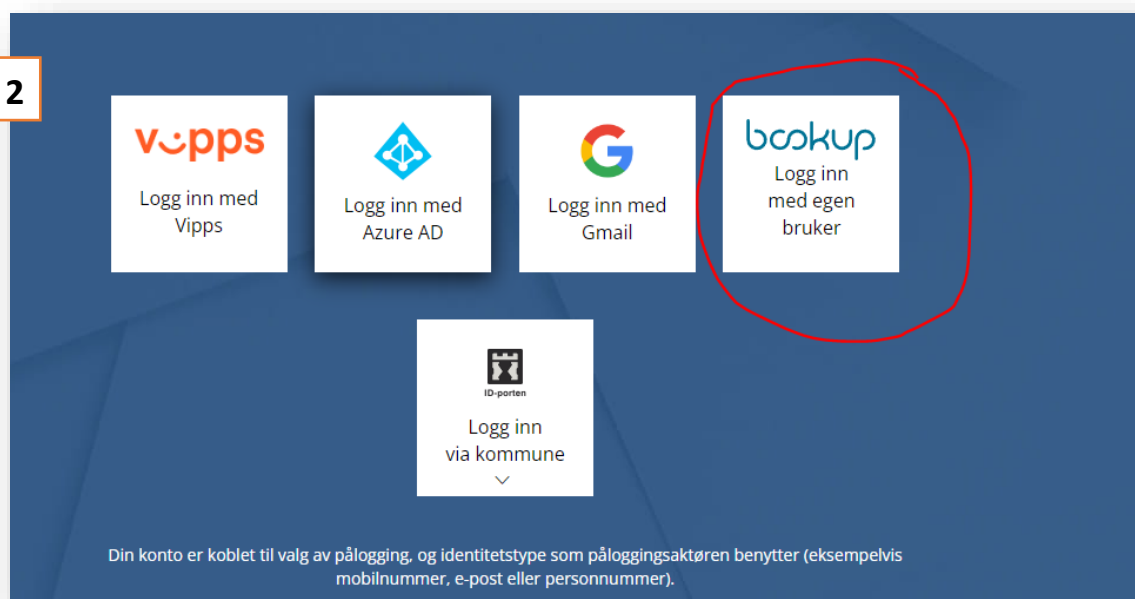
2

vipps
Logg inn med Vipps

Logg inn med Azure AD

Logg inn med Gmail

bookup
Logg inn med egen bruker

ID-porten
Logg inn via kommune

Din konto er koblet til valg av pålogging, og identitetstype som påloggingsaktøren benytter (eksempelvis mobilnummer, e-post eller personnummer).